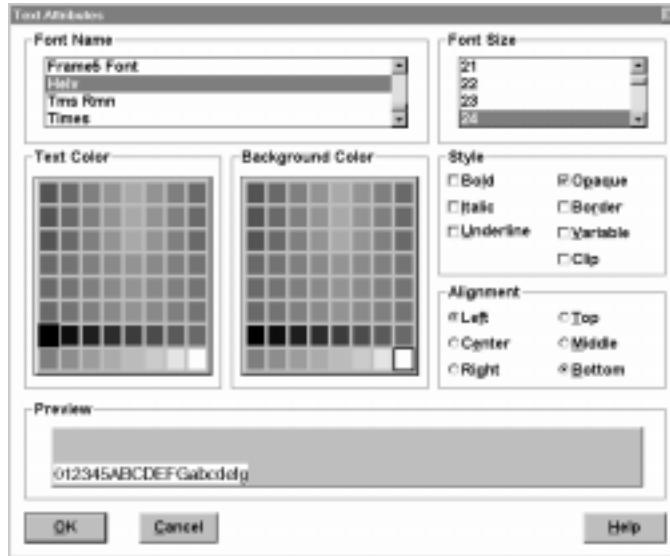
Text Attributes

Font Name

Frame5 Font
Helv
Tms Rmn
Times

Font Size

21
22
23
24

Text Color

Background Color

Style

Bold
Opaque
Italic
Border
Underline
Variable
Clip

Alignment

Left
Top
Center
Middle
Right
Bottom

Preview

012345ABCDEFGabcdefg

OK
Cancel
Help